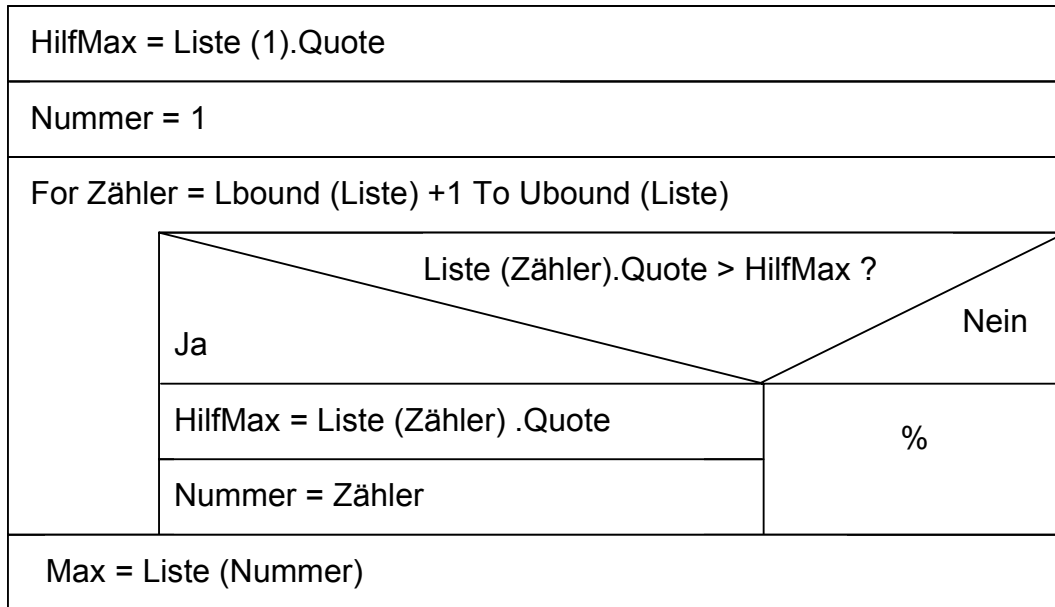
HilfMax = Liste (1).Quote

Nummer = 1

For Zähler = Lbound (Liste) +1 To Ubound (Liste)

Liste (Zähler).Quote > HilfMax ?

Ja

Nein

HilfMax = Liste (Zähler) .Quote

Nummer = Zähler

%

Max = Liste (Nummer)